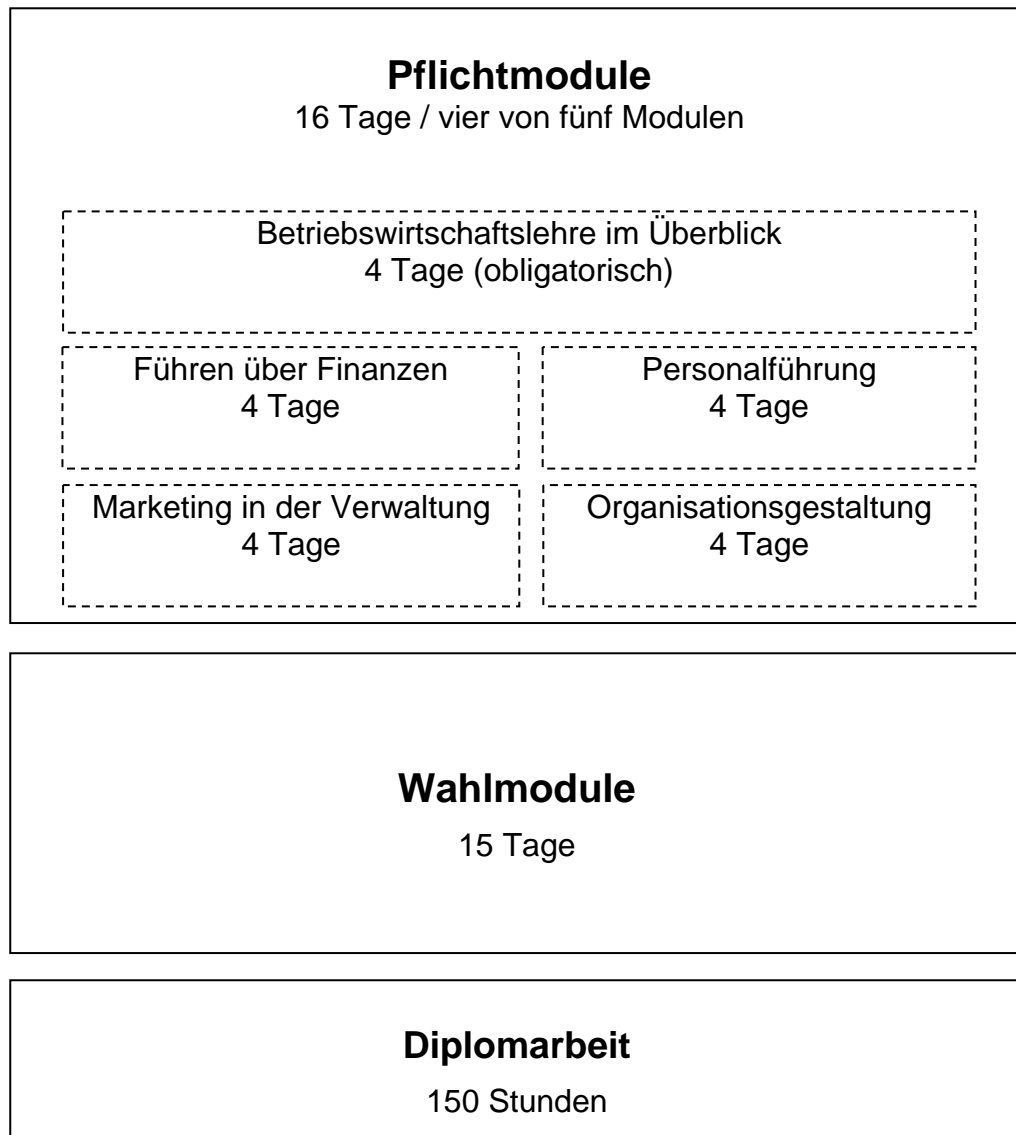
Pflichtmodule
16 Tage / vier von fünf Modulen

Betriebswirtschaftslehre im Überblick
4 Tage (obligatorisch)

Führen über Finanzen
4 Tage

Personalführung
4 Tage

Marketing in der Verwaltung
4 Tage

Organisationsgestaltung
4 Tage

Wahlmodule
15 Tage

Diplomarbeit
150 Stunden